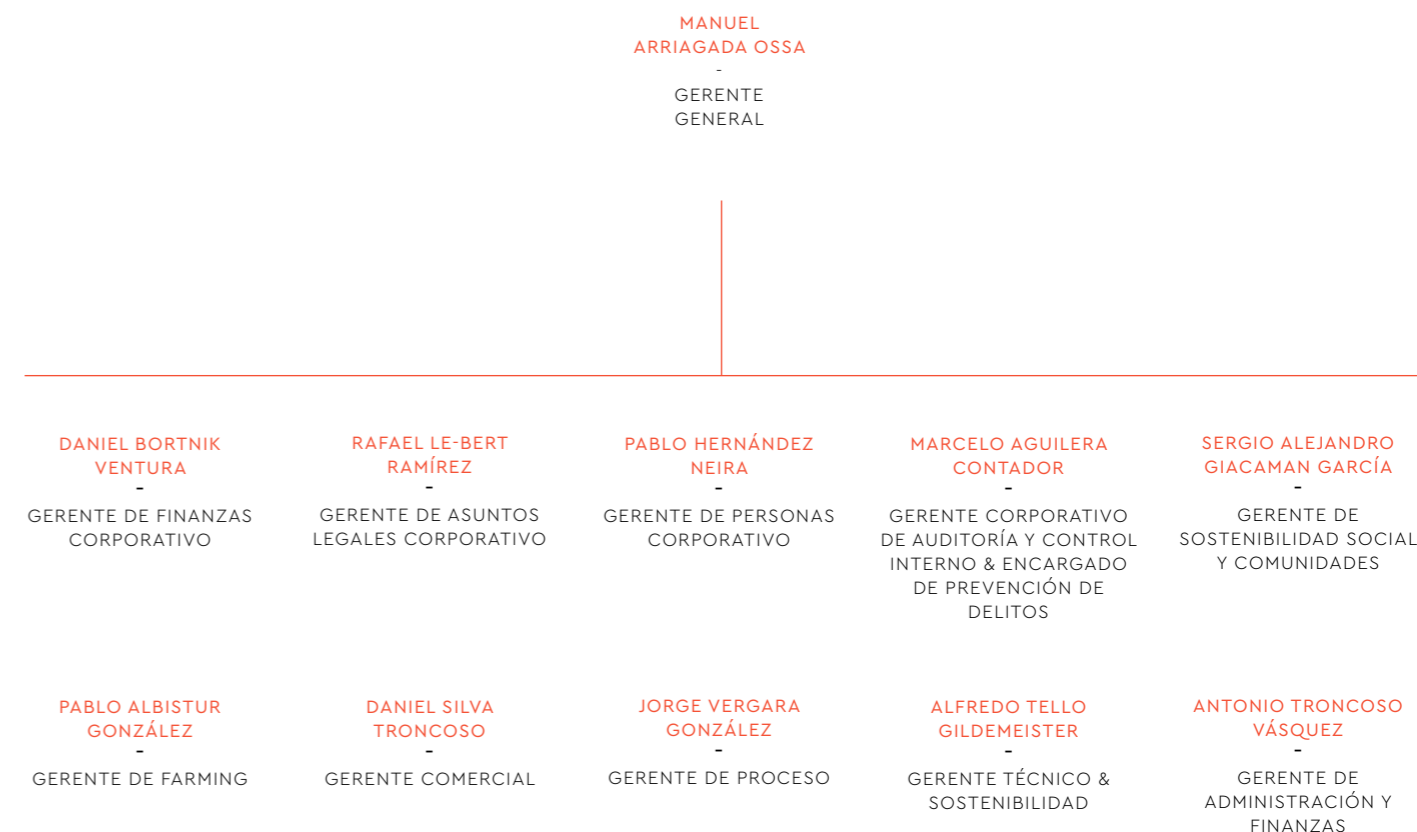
MANUEL ARRIAGADA OSSA
-
GERENTE GENERAL

DANIEL BORTNIK VENTURA
-
GERENTE DE FINANZAS CORPORATIVO

RAFAEL LE-BERT RAMÍREZ
-
GERENTE DE ASUNTOS LEGALES CORPORATIVO

PABLO HERNÁNDEZ NEIRA
-
GERENTE DE PERSONAS CORPORATIVO

MARCELO AGUILERA CONTADOR
-
GERENTE CORPORATIVO DE AUDITORÍA Y CONTROL INTERNO & ENCARGADO DE PREVENCIÓN DE DELITOS

SERGIO ALEJANDRO GIACAMAN GARCÍA
-
GERENTE DE SOSTENIBILIDAD SOCIAL Y COMUNIDADES

PABLO ALBISTUR GONZÁLEZ
-
GERENTE DE FARMING

DANIEL SILVA TRONCOSO
-
GERENTE COMERCIAL

JORGE VERGARA GONZÁLEZ
-
GERENTE DE PROCESO

ALFREDO TELLO GILDEMEISTER
-
GERENTE TÉCNICO & SOSTENIBILIDAD

ANTONIO TRONCOSO VÁSQUEZ
-
GERENTE DE ADMINISTRACIÓN Y FINANZAS